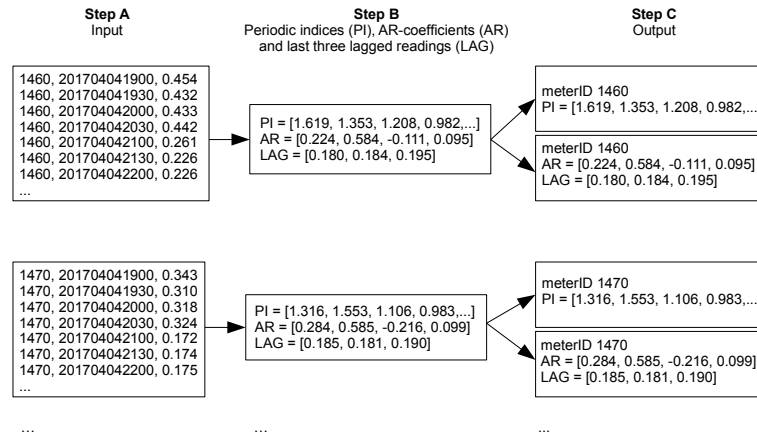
Step A
Input

Step B
Periodic indices (PI), AR-coefficients (AR) and last three lagged readings (LAG)

Step C
Output

1460, 201704041900, 0.454
1460, 201704041930, 0.432
1460, 201704042000, 0.433
1460, 201704042030, 0.442
1460, 201704042100, 0.261
1460, 201704042130, 0.226
1460, 201704042200, 0.226
...

PI = [1.619, 1.353, 1.208, 0.982,...]
AR = [0.224, 0.584, -0.111, 0.095]
LAG = [0.180, 0.184, 0.195]

meterID 1460
PI = [1.619, 1.353, 1.208, 0.982,...

meterID 1460
AR = [0.224, 0.584, -0.111, 0.095]
LAG = [0.180, 0.184, 0.195]

1470, 201704041900, 0.343
1470, 201704041930, 0.310
1470, 201704042000, 0.318
1470, 201704042030, 0.324
1470, 201704042100, 0.172
1470, 201704042130, 0.174
1470, 201704042200, 0.175
...

PI = [1.316, 1.553, 1.106, 0.983,...]
AR = [0.284, 0.585, -0.216, 0.099]
LAG = [0.185, 0.181, 0.190]

meterID 1470
PI = [1.316, 1.553, 1.106, 0.983,...

meterID 1470
AR = [0.284, 0.585, -0.216, 0.099]
LAG = [0.185, 0.181, 0.190]

...

...

...